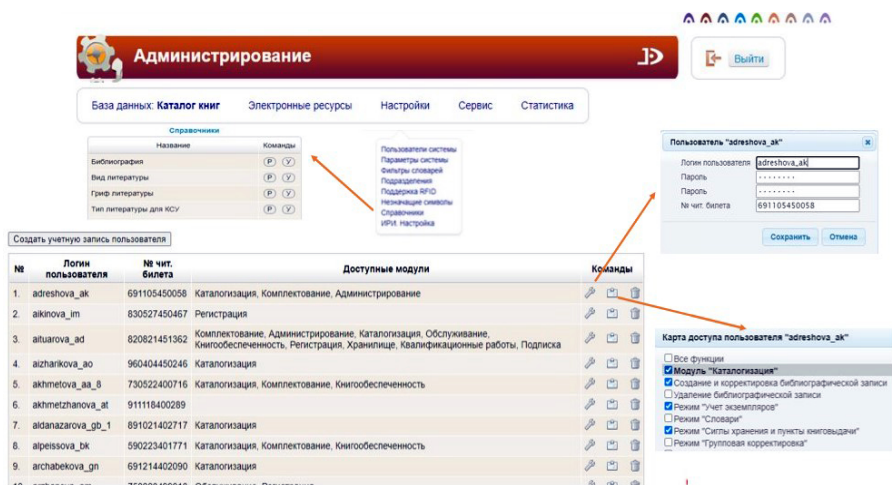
Администрирование

Выйти

База данных: Каталог книг Электронные ресурсы Настройки Сервис Статистика

Справочники

| Название | Команды |
|---|---|
| Библиография | Р У |
| Вид литературы | Р У |
| Гриф литературы | Р У |
| Тип литературы для КСУ | Р У |

Пользователи системы
Параметры системы
Фильтры словарей
Подразделения
Поддержка RFID
Незначащие символы
Справочники
ИРИ. Настройка

Пользователь "adreshova_ak"
Логин пользователя adreshova_ak
Пароль ········
Пароль ········
№ чит. билета 691105450058
Сохранить Отмена

Создать учетную запись пользователя

| № | Логин пользователя | № чит. билета | Доступные модули | Команды |
|---|---|---|---|---|
| 1. | adreshova_ak | 691105450058 | Каталогизация, Комплектование, Администрирование | |
| 2. | aikinova_im | 830527450467 | Регистрация | |
| 3. | aituarova_ad | 820821451362 | Комплектование, Администрирование, Каталогизация, Обслуживание, Книгообеспеченность, Регистрация, Хранилище, Квалификационные работы, Подписка | |
| 4. | aizharikova_ao | 960404450246 | Каталогизация | |
| 5. | akhmetova_aa_8 | 730522400716 | Каталогизация, Комплектование, Книгообеспеченность | |
| 6. | akhmetzhanova_at | 911118400289 | | |
| 7. | aldanazarova_gb_1 | 891021402717 | Каталогизация | |
| 8. | alpeissova_bk | 590223401771 | Каталогизация, Комплектование, Книгообеспеченность | |
| 9. | archabekova_gn | 691214402090 | Каталогизация | |

Карта доступа пользователя "adreshova_ak"
Все функции
Модуль "Каталогизация"
Создание и корректировка библиографической записи
Удаление библиографической записи
Режим "Учет экземпляров"
Режим "Словари"
Режим "Сиглы хранения и пункты книговыдачи"
Режим "Групповая корректировка"